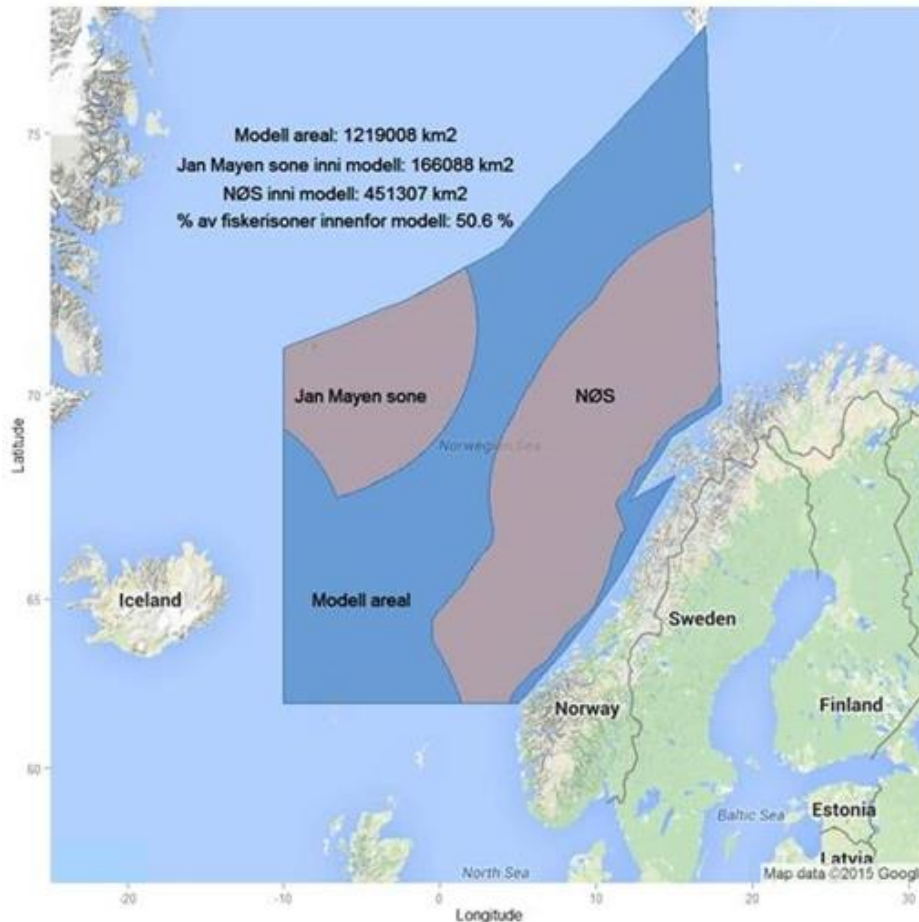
Modell areal: 1219008 km2
Jan Mayen sone inni modell: 166088 km2
NØS inni modell: 451307 km2
% av fiskerisoner innenfor modell: 50.6 %

75
70
65
60
Latitude

Jan Mayen sone
NØS
Norwegian Sea
Iceland
Modell areal
Sweden
Norway
Finland
Baltic Sea
Estonia
Latvia
North Sea
Map data ©2015 Googl

-20
-10
0
10
20
30
Longitude